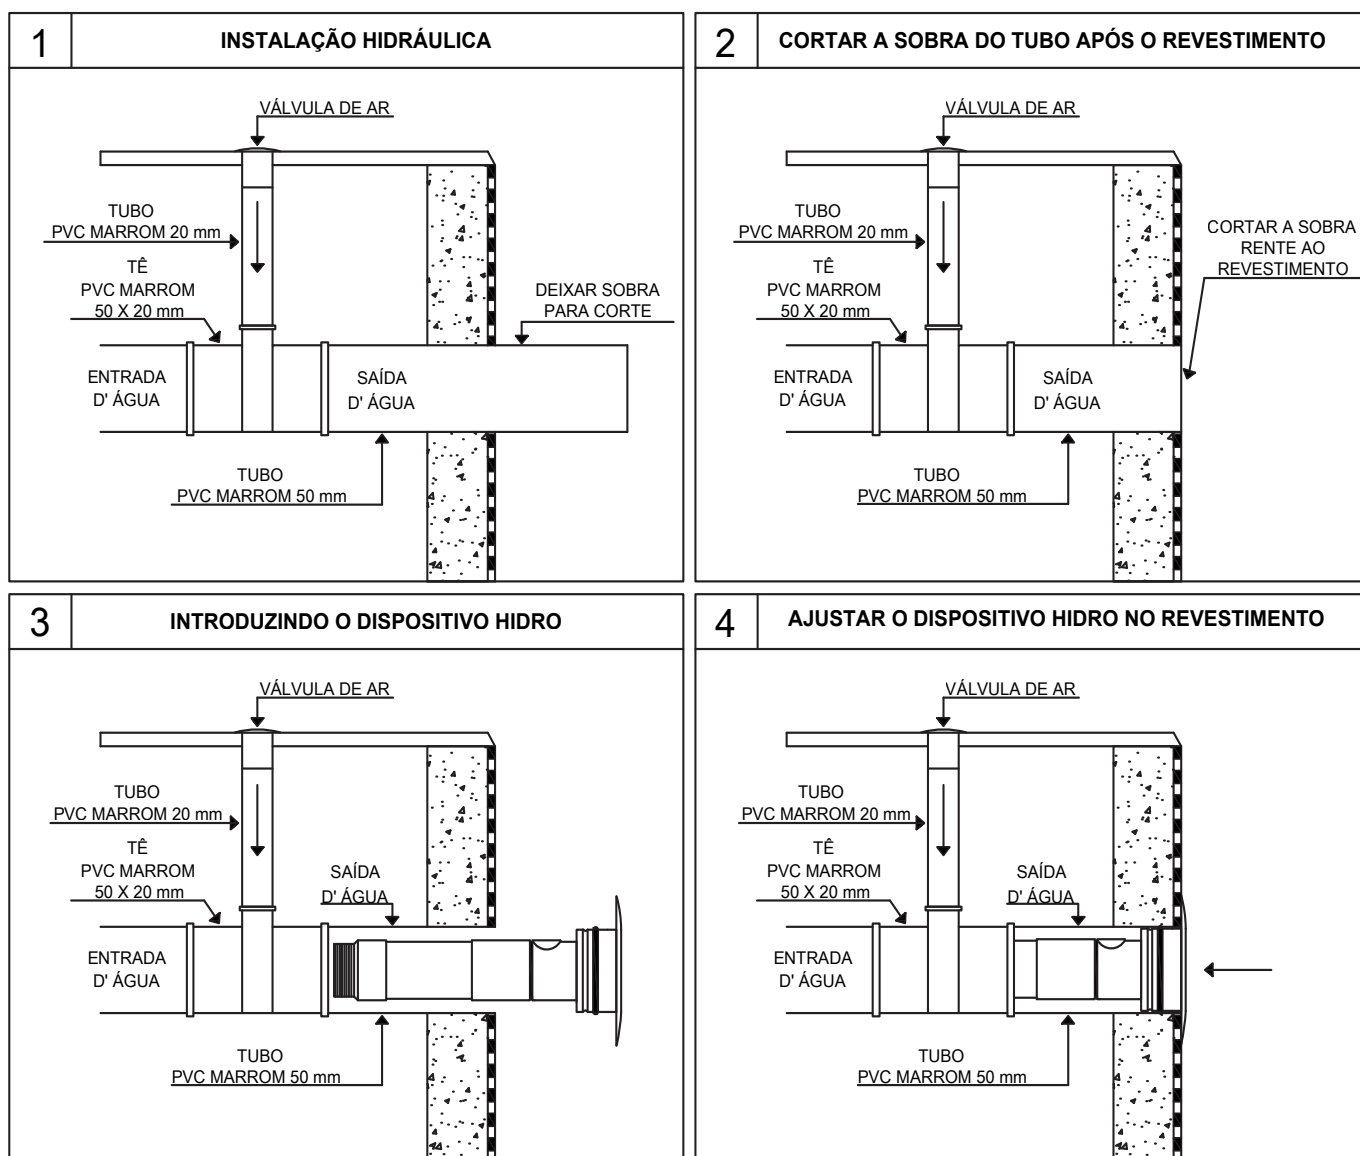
1 INSTALAÇÃO HIDRÁULICA

VÁLVULA DE AR

TUBO
PVC MARROM 20 mm

TÊ
PVC MARROM
50 X 20 mm

DEIXAR SOBRA
PARA CORTE

ENTRADA
D' ÁGUA

SAÍDA
D' ÁGUA

TUBO
PVC MARROM 50 mm

2 CORTAR A SOBRA DO TUBO APÓS O REVESTIMENTO

VÁLVULA DE AR

TUBO
PVC MARROM 20 mm

TÊ
PVC MARROM
50 X 20 mm

CORTAR A SOBRA
RENTE AO
REVESTIMENTO

ENTRADA
D' ÁGUA

SAÍDA
D' ÁGUA

TUBO
PVC MARROM 50 mm

3 INTRODUZINDO O DISPOSITIVO HIDRO

VÁLVULA DE AR

TUBO
PVC MARROM 20 mm

TÊ
PVC MARROM
50 X 20 mm

SAÍDA
D' ÁGUA

ENTRADA
D' ÁGUA

TUBO
PVC MARROM 50 mm

4 AJUSTAR O DISPOSITIVO HIDRO NO REVESTIMENTO

VÁLVULA DE AR

TUBO
PVC MARROM 20 mm

TÊ
PVC MARROM
50 X 20 mm

SAÍDA
D' ÁGUA

ENTRADA
D' ÁGUA

TUBO
PVC MARROM 50 mm